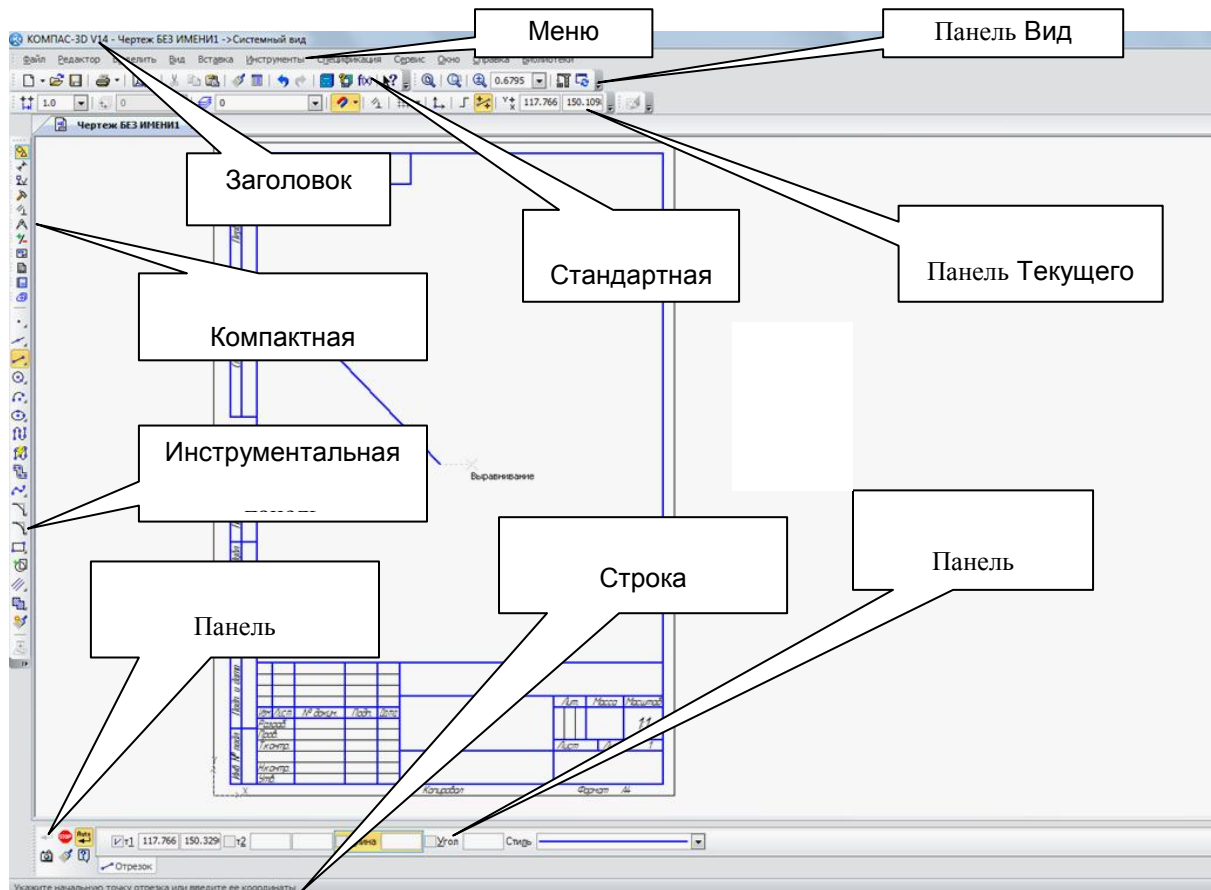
КОМПАС-3D V14 - Чертеж БЕЗ ИМЕНИ1 ->Системный вид

Меню

Панель Вид

Файл Редактор Выделить Вид Вставка Инструменты Спецификация Сервис Окно Справка Библиотеки

0.6795

1.0

0

117.766 150.109

Чертеж БЕЗ ИМЕНИ1

Заголовок

Стандартная

Панель Текущего

Компактная

Инструментальная

панель

Выравнивание

Строка

Панель

Панель

Лит. Масса Масштаб

1:1

Изм. Лист № докум. Подп. Дата

Разраб.

Пров.

Т.контр.

Лист

Н.контр.

Утв.

Копировал

Формат A4

т1 117.766 150.329 т2

Длина

Угол

Стиль

Отрезок

Укажите начальную точку отрезка или введите ее координаты